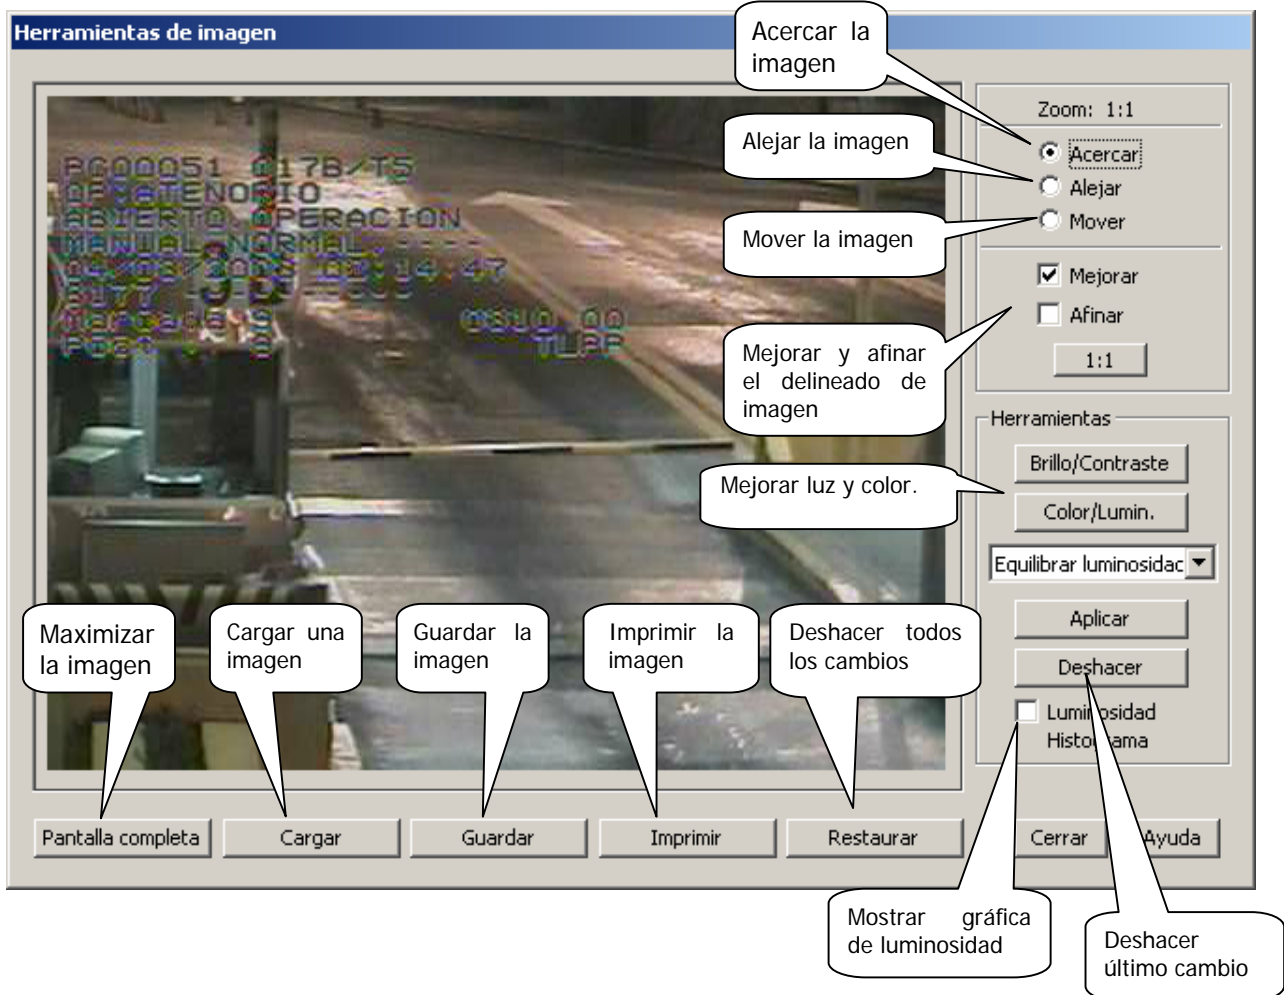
Herramientas de imagen

PC00051 0178/T5
OP ATENORIO
ABIERTO OPERACION
MANUAL NORMAL
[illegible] 03:14:47
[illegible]
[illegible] 0010.00
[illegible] TLPF

Acercar la imagen

Zoom: 1:1

Alejar la imagen

Acercar
Alejar
Mover

Mover la imagen

Mejorar
Afinar
1:1

Mejorar y afinar el delineado de imagen

Herramientas

Brillo/Contraste

Mejorar luz y color.

Color/Lumin.

Equilibrar luminosidad

Aplicar
Deshacer

Luminosidad Histograma

Maximizar la imagen

Cargar una imagen

Guardar la imagen

Imprimir la imagen

Deshacer todos los cambios

Pantalla completa | Cargar | Guardar | Imprimir | Restaurar | Cerrar | Ayuda

Mostrar gráfica de luminosidad

Deshacer último cambio